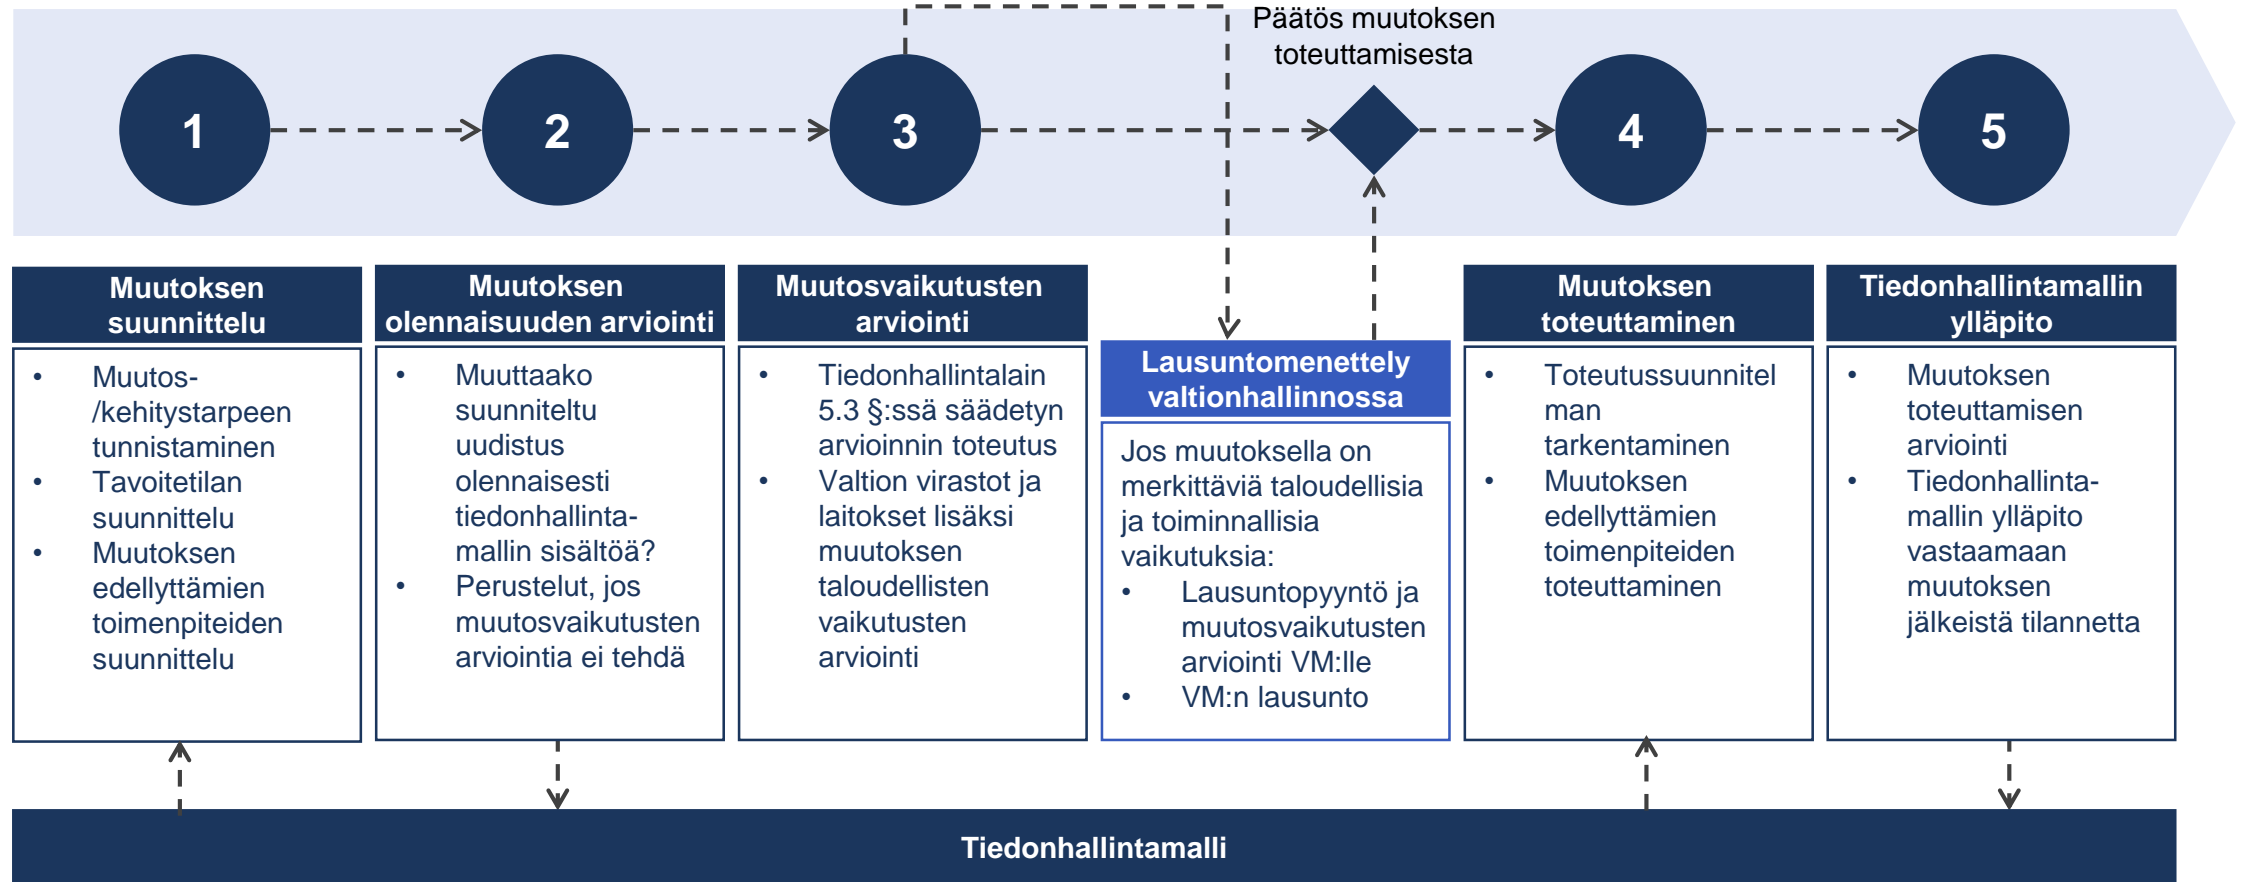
Päätös muutoksen toteuttamisesta

1

2

3

4

5

Muutoksen suunnittelu

- Muutos-/kehitystarpeen tunnistaminen
- Tavoitetilan suunnittelu
- Muutoksen edellyttämien toimenpiteiden suunnittelu

Muutoksen olennaisuuden arviointi

- Muuttaako suunniteltu uudistus olennaisesti tiedonhallintamallin sisältöä?
- Perustelut, jos muutosvaikutusten arviointia ei tehdä

Muutosvaikutusten arviointi

- Tiedonhallintalain 5.3 §:ssä säädetyn arvioinnin toteutus
- Valtion virastot ja laitokset lisäksi muutoksen taloudellisten vaikutusten arviointi

Lausuntomenettely valtionhallinnossa

Jos muutoksella on merkittäviä taloudellisia ja toiminnallisia vaikutuksia:
- Lausuntopyyntö ja muutosvaikutusten arviointi VM:lle
- VM:n lausunto

Muutoksen toteuttaminen

- Toteutussuunnitelman tarkentaminen
- Muutoksen edellyttämien toimenpiteiden toteuttaminen

Tiedonhallintamallin ylläpito

- Muutoksen toteuttamisen arviointi
- Tiedonhallintamallin ylläpito vastaamaan muutoksen jälkeistä tilannetta

Tiedonhallintamalli